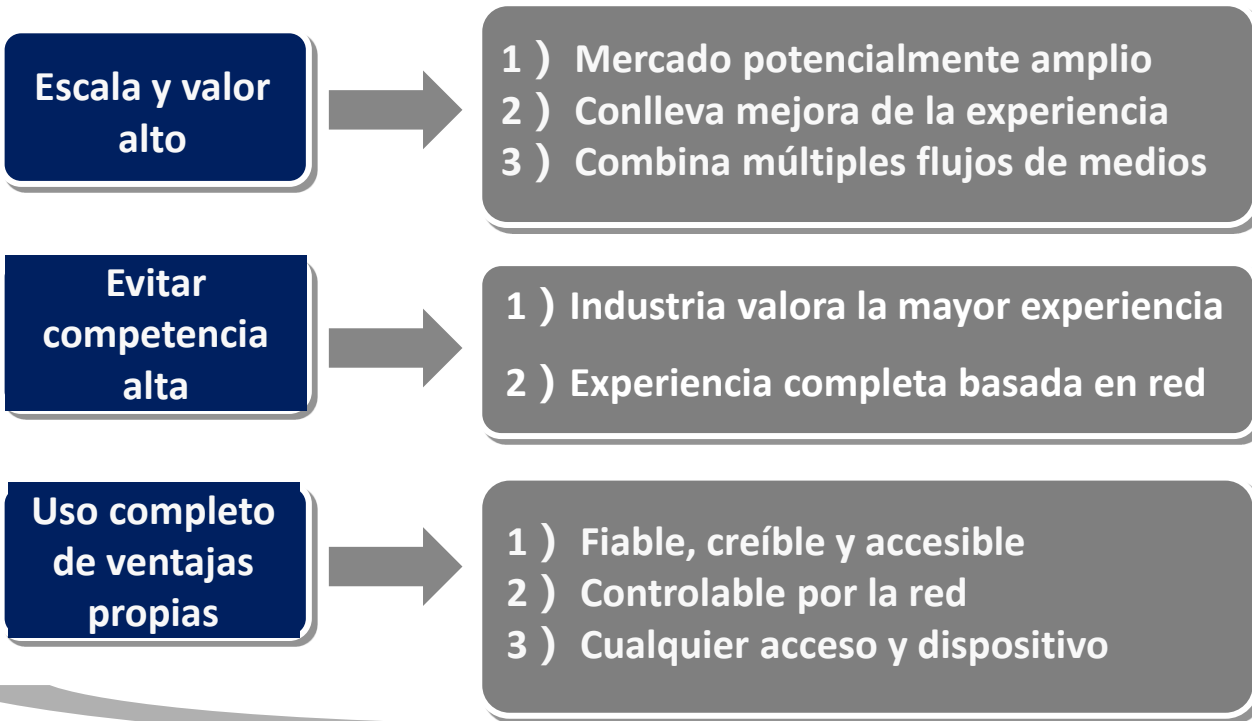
Escala y valor alto

1 ） Mercado potencialmente amplio
2 ） Conlleva mejora de la experiencia
3 ） Combina múltiples flujos de medios

Evitar competencia alta

1 ）Industria valora la mayor experiencia
2 ）Experiencia completa basada en red

Uso completo de ventajas propias

1 ） Fiable, creíble y accesible
2 ） Controlable por la red
3 ） Cualquier acceso y dispositivo